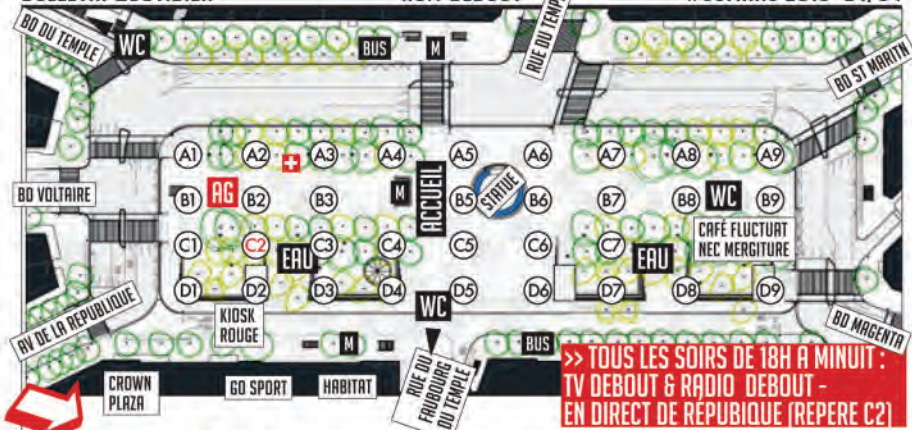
BD DU TEMPLE
WC
BUS
M
RUE DU TEMPLE
BD ST MARITN

A1 A2 A3 A4 A5 A6 A7 A8 A9
BD VOLTAIRE
AG
B1 B2 B3
M
ACCUEIL
B5
STATUE
B6 B7 B8
WC
B9
C1 C2 C3 C4 C5 C6 C7
EAU
EAU
CAFÉ FLUCTUAT NEC MERGITURE
D1 D2 D3 D4 D5 D6 D7 D8 D9
AV DE LA REPUBLIQUE
KIOSK ROUGE
WC
M
BUS
BD MAGENTA
RUE DU FAUBOURG DU TEMPLE
CROWN PLAZA
GO SPORT
HABITAT

>> TOUS LES SOIRS DE 18H A MINUIT : TV DEBOUT & RADIO DEBOUT - EN DIRECT DE RÉPUBLIQUE (REPERE C2)